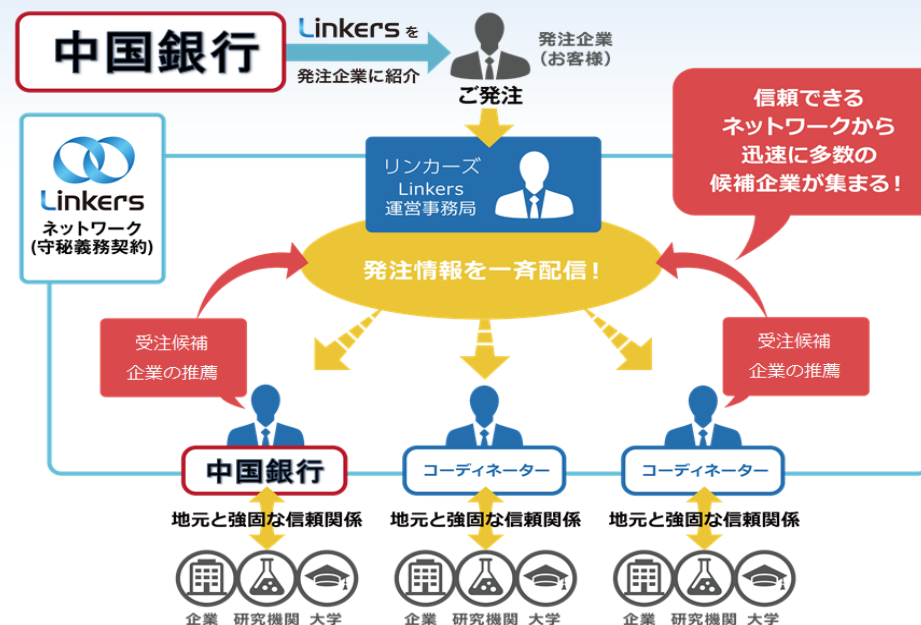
中国銀行

Linkers を
発注企業に紹介

発注企業
(お客様)

ご発注

信頼できる
ネットワークから
迅速に多数の
候補企業が集まる!

Linkers
ネットワーク
(守秘義務契約)

リンカーズ
Linkers
運営事務局

発注情報を一斉配信!

受注候補
企業の推薦

受注候補
企業の推薦

中国銀行

コーディネーター

コーディネーター

地元と強固な信頼関係

地元と強固な信頼関係

地元と強固な信頼関係

企業 研究機関 大学

企業 研究機関 大学

企業 研究機関 大学